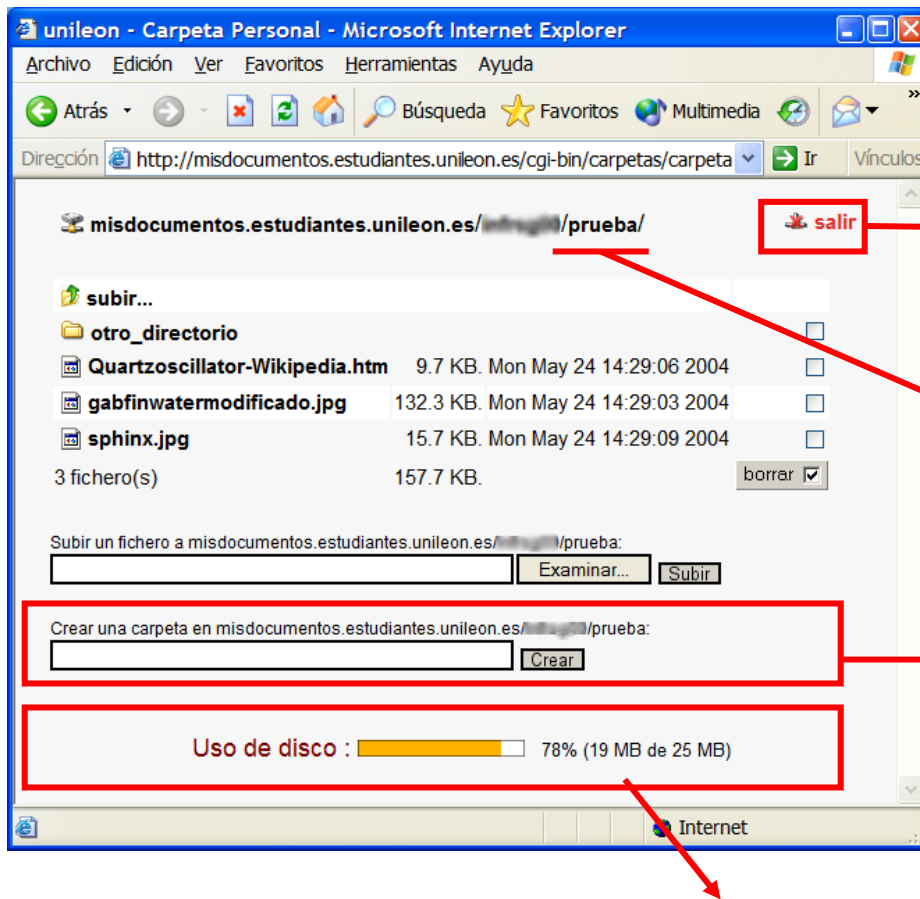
unileon - Carpeta Personal - Microsoft Internet Explorer

Archivo Edición Ver Favoritos Herramientas Ayuda

Atrás Búsqueda Favoritos Multimedia

Dirección http://misdocumentos.estudiantes.unileon.es/cgi-bin/carpetas/carpeta Ir Vínculos

misdocumentos.estudiantes.unileon.es/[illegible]/prueba/

salir

subir...

otro_directorio

| | | |
|---|---|---|
| Quartzoscillator-Wikipedia.htm | 9.7 KB. | Mon May 24 14:29:06 2004 |
| gabfinwatermodificado.jpg | 132.3 KB. | Mon May 24 14:29:03 2004 |
| sphinx.jpg | 15.7 KB. | Mon May 24 14:29:09 2004 |
| 3 fichero(s) | 157.7 KB. | |

borrar

Subir un fichero a misdocumentos.estudiantes.unileon.es/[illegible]/prueba:

Examinar... Subir

Crear una carpeta en misdocumentos.estudiantes.unileon.es/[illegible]/prueba:

Crear

Uso de disco : 78% (19 MB de 25 MB)

Internet